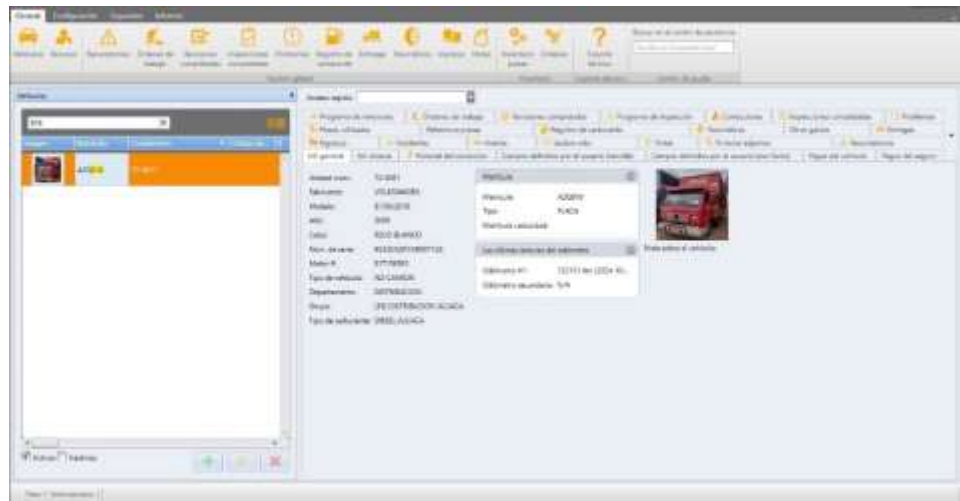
General Configuración Reportes Informes

Vehículos Servicios Neumáticos Órdenes de trabajo Revisiones completadas Inspecciones Problemas Registro de combustible Entregas Recordatorios Insumos Notas Inventario piezas Entradas Soporte técnico

Vehículos

Acceso rápido

Vehículo nom.: TC-0001
Fabricante: VOLKSWAGEN
Modelo: 8.150 2018
Año: 2009
Color: ROJO BLANCO
Núm. de serie:
Motor #:
Tipo de vehículo: NO CAMION
Departamento: DISTRIBUCION
Grupo:
Tipo de vehículo: DIESEL

Matrícula
Matrícula: A20B10
Tipo: PLACA
Matrícula caducidad:

Las últimas lecturas del odómetro
Odómetro #1:
Odómetro secundario: N/A

Activos Inactivos